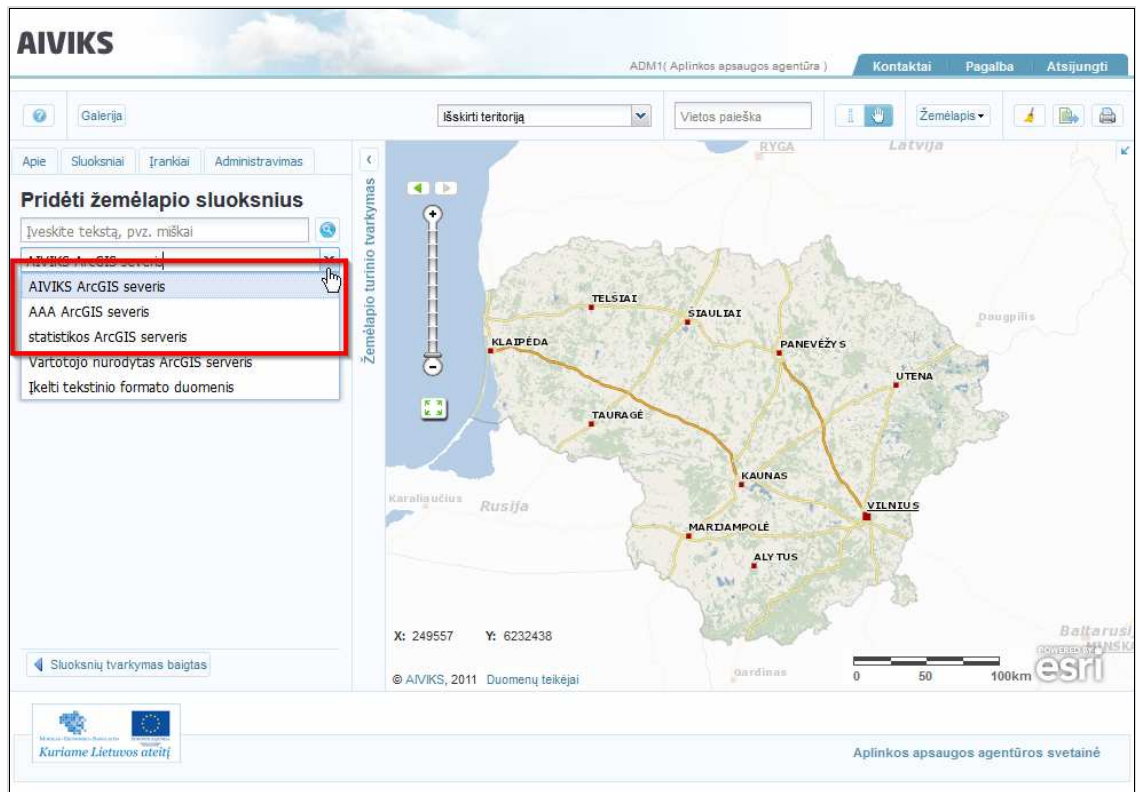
AIVIKS

ADM1( Aplinkos apsaugos agentūra )

Kontaktai Pagalba Atsijungti

Galerija

Išskirti teritoriją

Vietos paieška

Žemėlapis

Apie Sluoksniai Įrankiai Administravimas

Pridėti žemėlapio sluoksnius

Įveskite tekstą, pvz. miškai

AIVIKS ArcGIS severis

AIVIKS ArcGIS severis
AAA ArcGIS severis
statistikos ArcGIS serveris
Vartotojo nurodytas ArcGIS serveris
Įkelti tekstinio formato duomenis

Žemėlapio turinio tvarkymas

Sluoksnių tvarkymas baigtas

RYGA Latvija

TELŠIAI ŠIAULIAI KLAIPĖDA PANEVĖŽYS Daugpilis UTENA TAURAGĖ KAUNAS Karaliaučius Rusija VILNIUS MARIJAMPOLĖ ALYTUS

X: 249557 Y: 6232438

Baltarusi MINSK Gardinas

0 50 100km

esri

© AIVIKS, 2011 Duomenų teikėjai

Kuriame Lietuvos ateitį

Aplinkos apsaugos agentūros svetainė